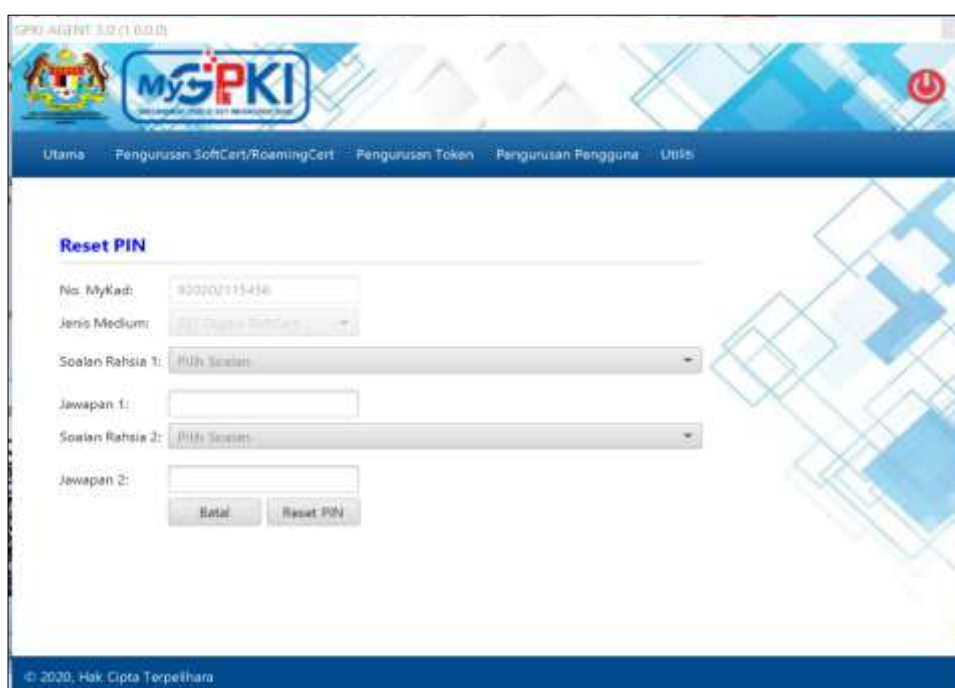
GPKI AGENT 3.0 (1.0.0.0)

MyGPKI

Utama Pengurusan SoftCert/RoamingCert Pengurusan Token Pengurusan Pengguna Utiliti

Reset PIN

No. MyKad: 920202115456

Jenis Medium: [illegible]

Soalan Rahsia 1: Pilih Soalan

Jawapan 1:

Soalan Rahsia 2: Pilih Soalan

Jawapan 2:

Batal Reset PIN

© 2020, Hak Cipta Terpelihara